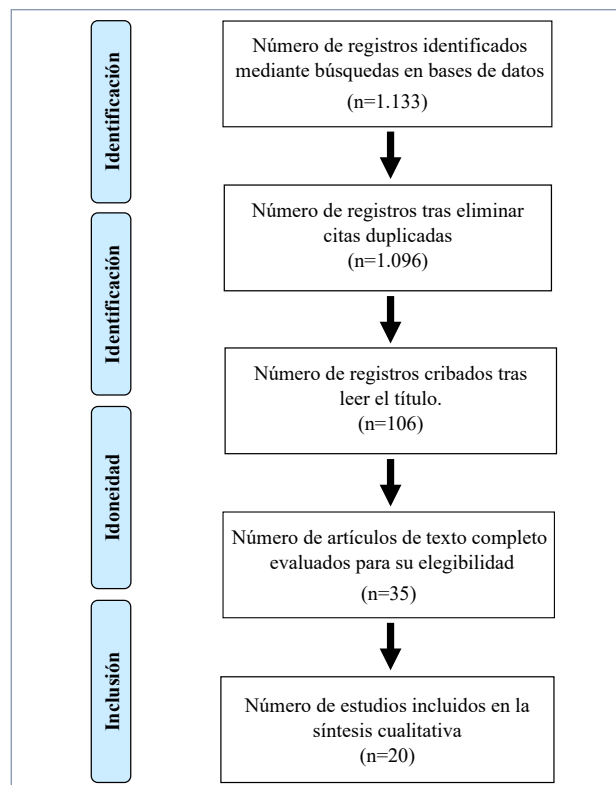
Identificación

Número de registros identificados mediante búsquedas en bases de datos
(n=1.133)

Identificación

Número de registros tras eliminar citas duplicadas
(n=1.096)

Número de registros cribados tras leer el título.
(n=106)

Idoneidad

Número de artículos de texto completo evaluados para su elegibilidad
(n=35)

Inclusión

Número de estudios incluidos en la síntesis cualitativa
(n=20)